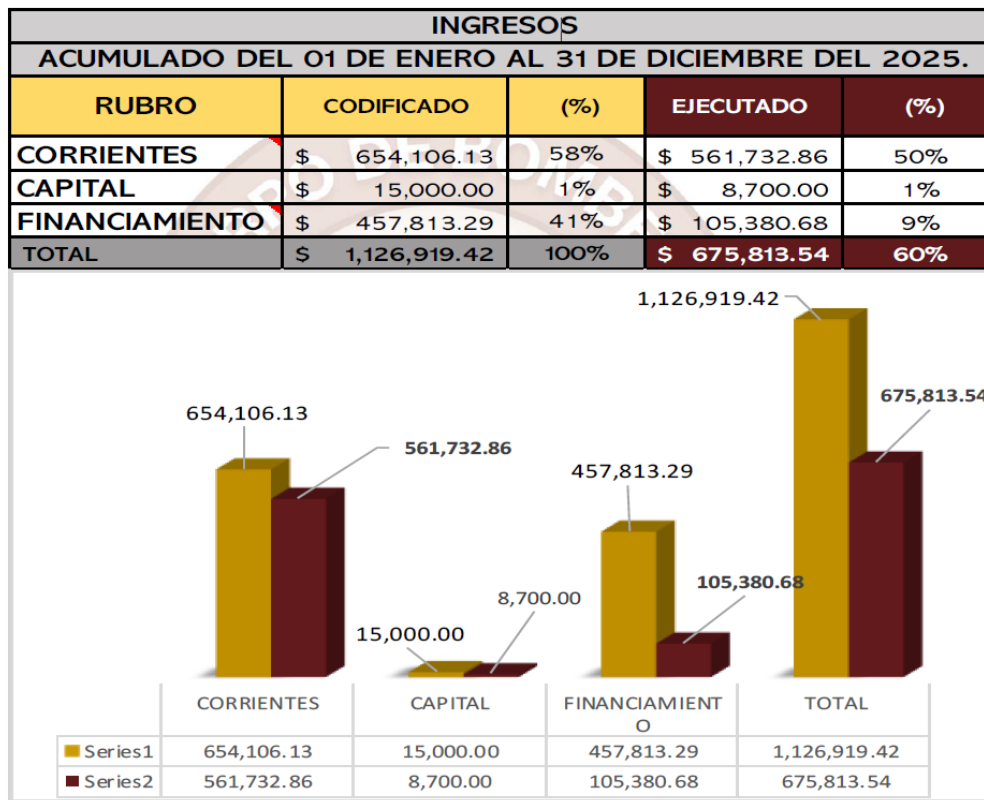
INGRESOS

ACUMULADO DEL 01 DE ENERO AL 31 DE DICIEMBRE DEL 2025.

| RUBRO | CODIFICADO | (%) | EJECUTADO | (%) |
|---|---|---|---|---|
| CORRIENTES | $ 654,106.13 | 58% | $ 561,732.86 | 50% |
| CAPITAL | $ 15,000.00 | 1% | $ 8,700.00 | 1% |
| FINANCIAMIENTO | $ 457,813.29 | 41% | $ 105,380.68 | 9% |
| TOTAL | $ 1,126,919.42 | 100% | $ 675,813.54 | 60% |

654,106.13
561,732.86
15,000.00
8,700.00
457,813.29
105,380.68
1,126,919.42
675,813.54

| | CORRIENTES | CAPITAL | FINANCIAMIENTO | TOTAL |
|---|---|---|---|---|
| Series1 | 654,106.13 | 15,000.00 | 457,813.29 | 1,126,919.42 |
| Series2 | 561,732.86 | 8,700.00 | 105,380.68 | 675,813.54 |